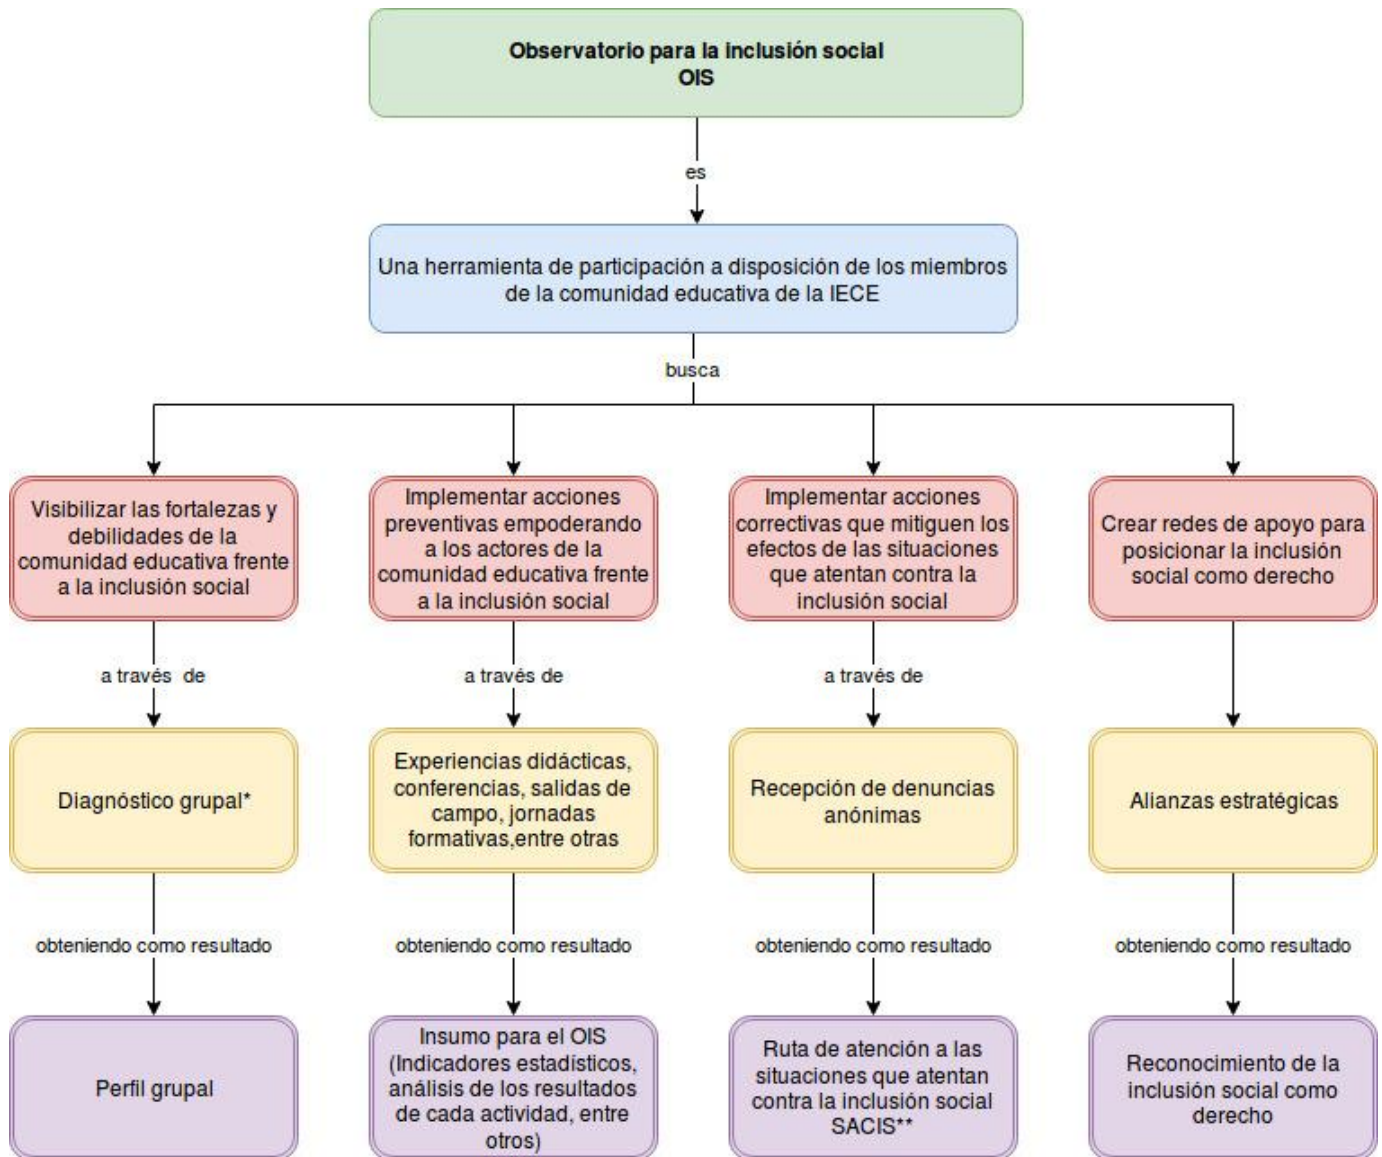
Observatorio para la inclusión social
OIS

es

Una herramienta de participación a disposición de los miembros de la comunidad educativa de la IECE

busca

Visibilizar las fortalezas y debilidades de la comunidad educativa frente a la inclusión social

a través de

Diagnóstico grupal*

obteniendo como resultado

Perfil grupal

Implementar acciones preventivas empoderando a los actores de la comunidad educativa frente a la inclusión social

a través de

Experiencias didácticas, conferencias, salidas de campo, jornadas formativas,entre otras

obteniendo como resultado

Insumo para el OIS (Indicadores estadísticos, análisis de los resultados de cada actividad, entre otros)

Implementar acciones correctivas que mitiguen los efectos de las situaciones que atentan contra la inclusión social

a través de

Recepción de denuncias anónimas

obteniendo como resultado

Ruta de atención a las situaciones que atentan contra la inclusión social SACIS**

Crear redes de apoyo para posicionar la inclusión social como derecho

Alianzas estratégicas

obteniendo como resultado

Reconocimiento de la inclusión social como derecho